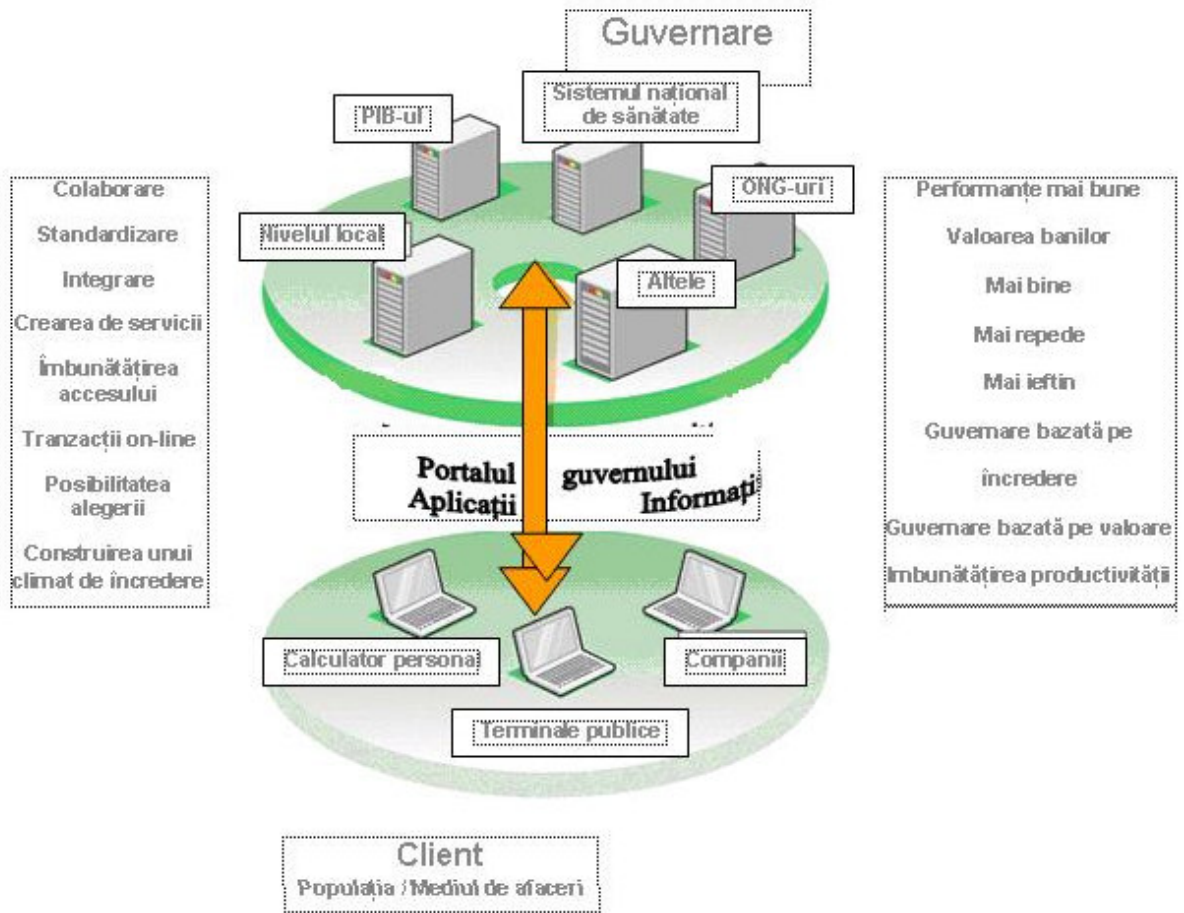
Guvernare

PIB-ul

Sistemul național de sănătate

ONG-uri

Nivelul local

Altele

Colaborare
Standardizare
Integrare
Crearea de servicii
Îmbunătățirea accesului
Tranzacții on-line
Posibilitatea alegerii
Construirea unui climat de încredere

Performanțe mai bune
Valoarea banilor
Mai bine
Mai repede
Mai ieftin
Guvernare bazată pe încredere
Guvernare bazată pe valoare
Îmbunătățirea productivității

Portalul guvernului
Aplicații Informații

Calculator personal

Companii

Terminale publice

Client
Populația / Mediul de afaceri